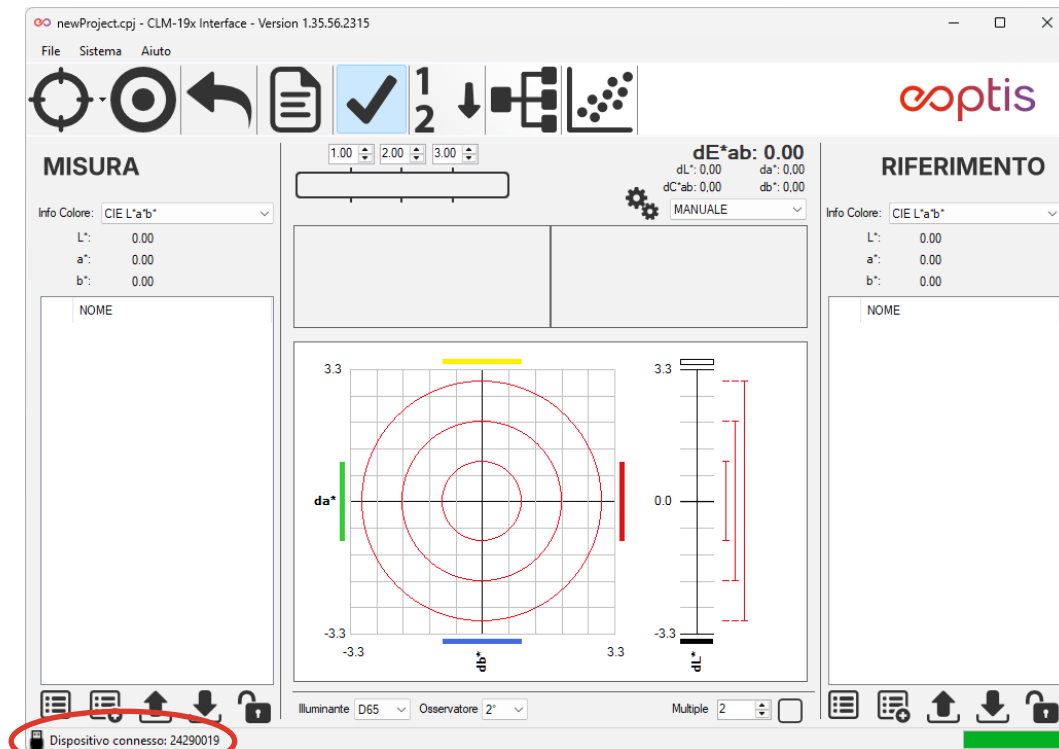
newProject.cpj - CLM-19x Interface - Version 1.35.56.2315

File Sistema Aiuto

$\frac{1}{2}$

eoptis

MISURA

Info Colore: CIE L*a*b*

L*: 0.00
a*: 0.00
b*: 0.00

NOME

1.00 2.00 3.00

dE*ab: 0.00
dL*: 0,00 da*: 0,00
dC*ab: 0,00 db*: 0,00

MANUALE

3.3
da*
-3.3
-3.3
db*
3.3

3.3
0.0
-3.3
dL*

RIFERIMENTO

Info Colore: CIE L*a*b*

L*: 0.00
a*: 0.00
b*: 0.00

NOME

Illuminante D65 Osservatore 2° Multiple 2

Dispositivo connesso: 24290019